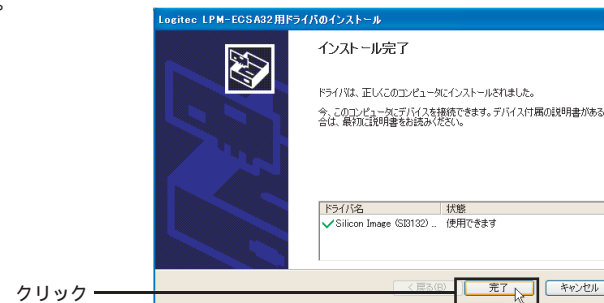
Logitec LPM-ECSA32用ドライバのインストール

インストール完了

ドライバは、正しくこのコンピュータにインストールされました。

今、このコンピュータにデバイスを接続できます。デバイス付属の説明書がある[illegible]合は、最初に説明書をお読みください。

| ドライバ名 | 状態 |
|---|---|
| ✓ Silicon Image (SI3132) ... | 使用できます |

クリック

< 戻る(B)

完了

キャンセル